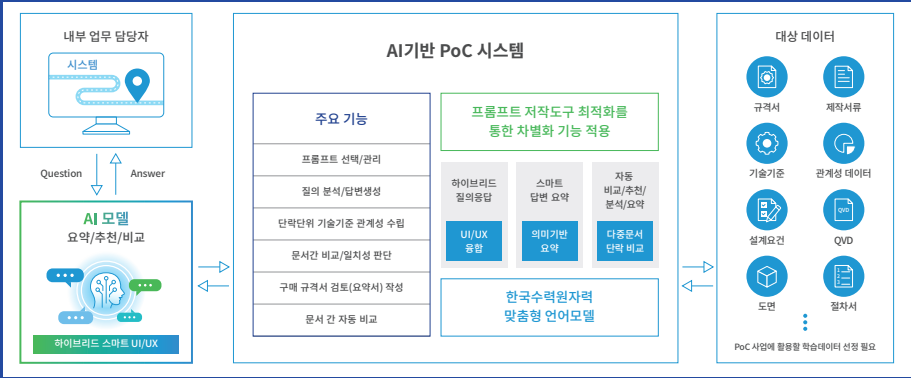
내부 업무 담당자

시스템

Question

Answer

AI 모델
요약/추천/비교

하이브리드 스마트 UI/UX

AI기반 PoC 시스템

주요 기능

프롬프트 선택/관리

질의 분석/답변생성

단락단위 기술기준 관계성 수립

문서간 비교/일치성 판단

구매 규격서 검토(요약서) 작성

문서 간 자동 비교

프롬프트 저작도구 최적화를 통한 차별화 기능 적용

하이브리드 질의응답

UI/UX 융합

스마트 답변 요약

의미기반 요약

자동 비교/추천/분석/요약

다중문서 단락 비교

한국수력원자력 맞춤형 언어모델

대상 데이터

규격서

제작서류

기술기준

관계성 데이터

설계요건

QVD

QVD

도면

절차서

PoC 사업에 활용할 학습데이터 선정 필요